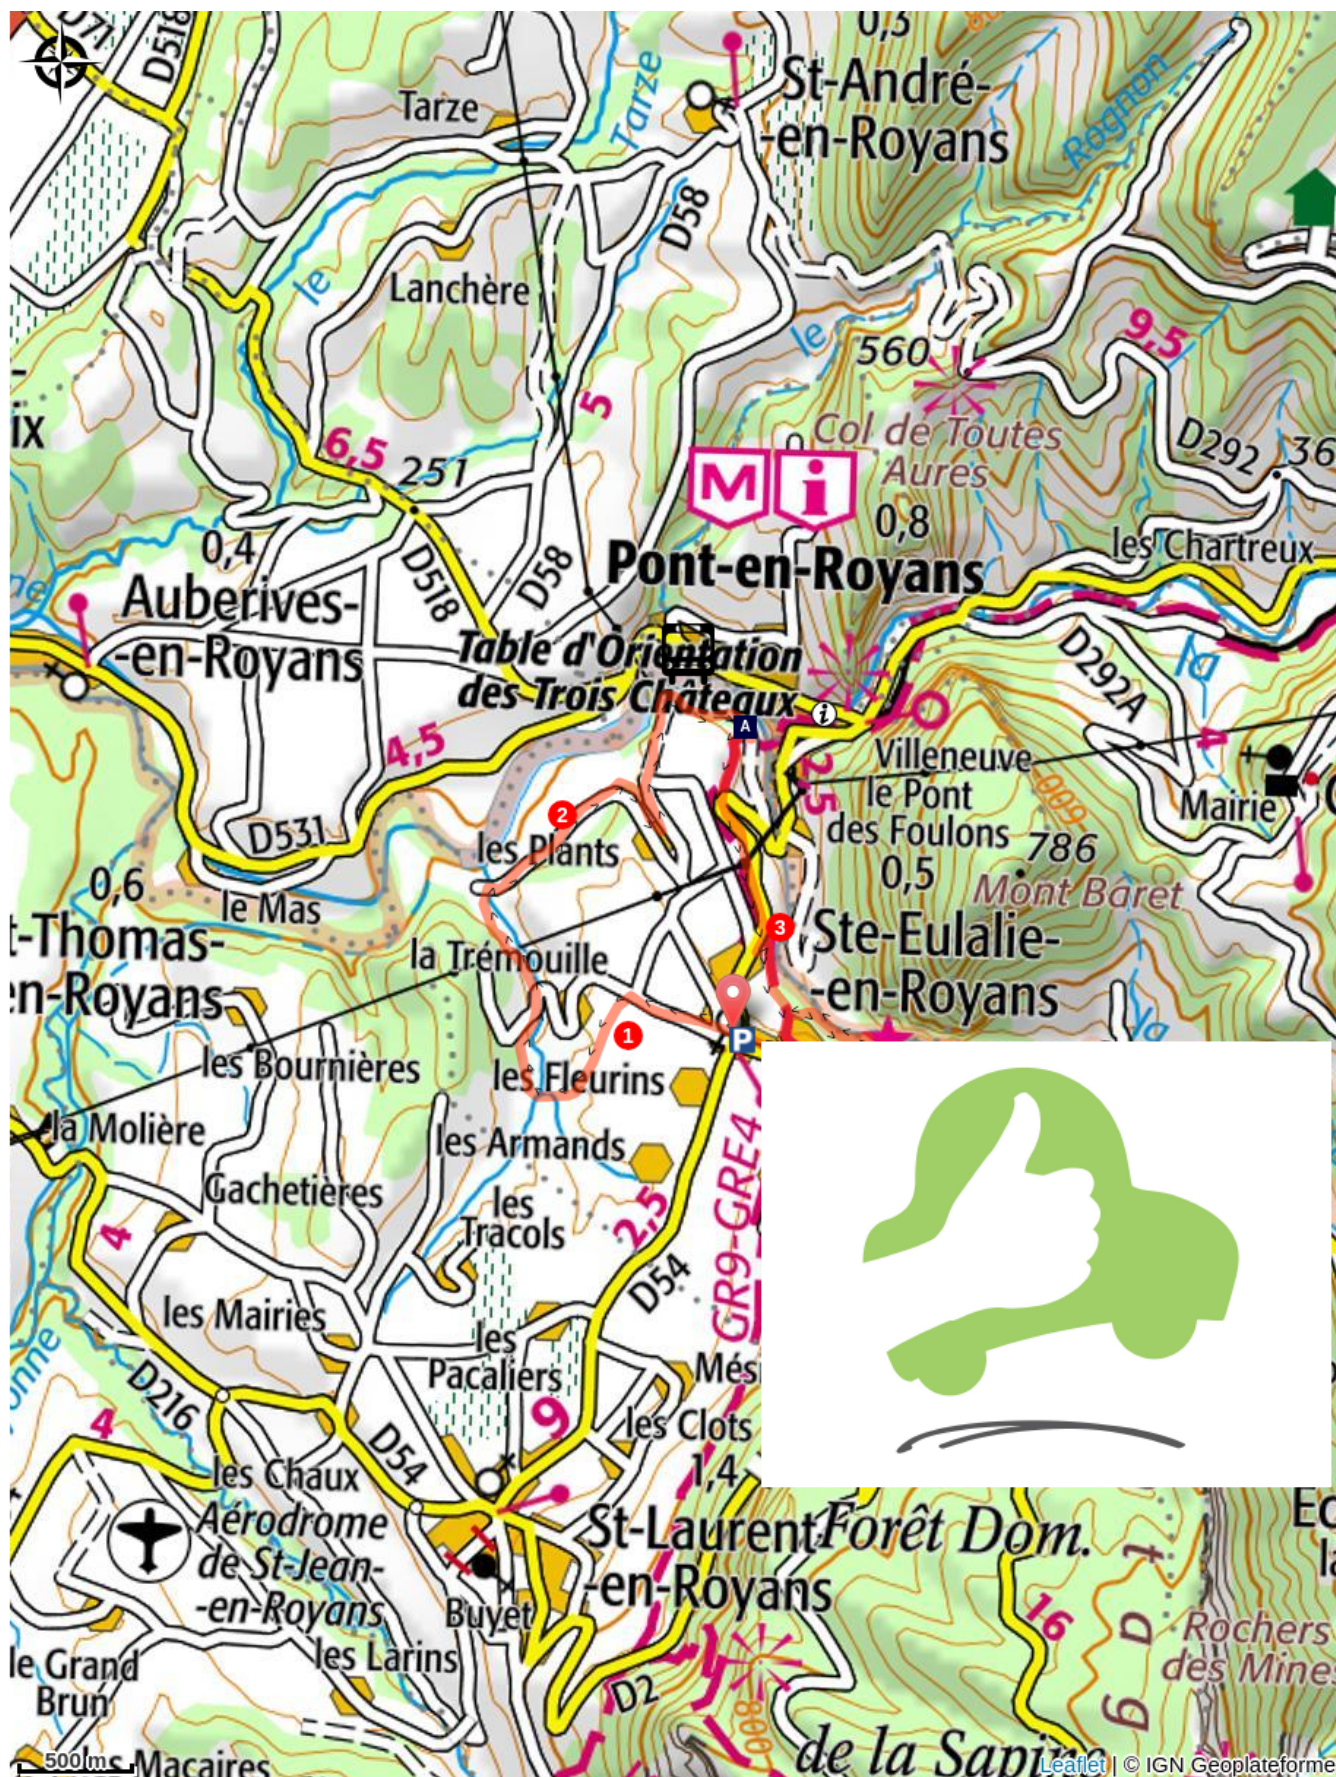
D71
D518
Tarze
0,3
St-André-en-Royans
Tarze
Rognon
le
Lanchère
D58
le
560
9,5
ix
5
6,5
251
Col de Toutes Aures
D292
36
M
0,8
0,4
D518
D58
Pont-en-Royans
les Chartreux
Auberives-en-Royans
Table d'Orientation des Trois Châteaux
D292A
la
A
4,5
Villeneuve
le Pont des Foulons
2,5
D531
2
les Plants
786
0,6
le Mas
0,5
Mont Baret
Mairie
t-Thomas-en-Royans
la Trémouille
3
Ste-Eulalie-en-Royans
1
P
les Bournières
les Fleurins
la Molière
les Armands
GR9-GRE4
Gachetières
4
les Tracols
2,5
D54
les Mairies
les Pacaliers
Més
D216
9
les Clots
4
1,4
les Chaux
D54
Aérodrome de St-Jean-en-Royans
St-Laurent-en-Royans
Forêt Dom.
Ec
la
Buyet
16
Rochers des Mines
les Larins
le Grand Brun
D2
500 m
Macaires
de la Sapine
Leaflet | © IGN Geoplateforme